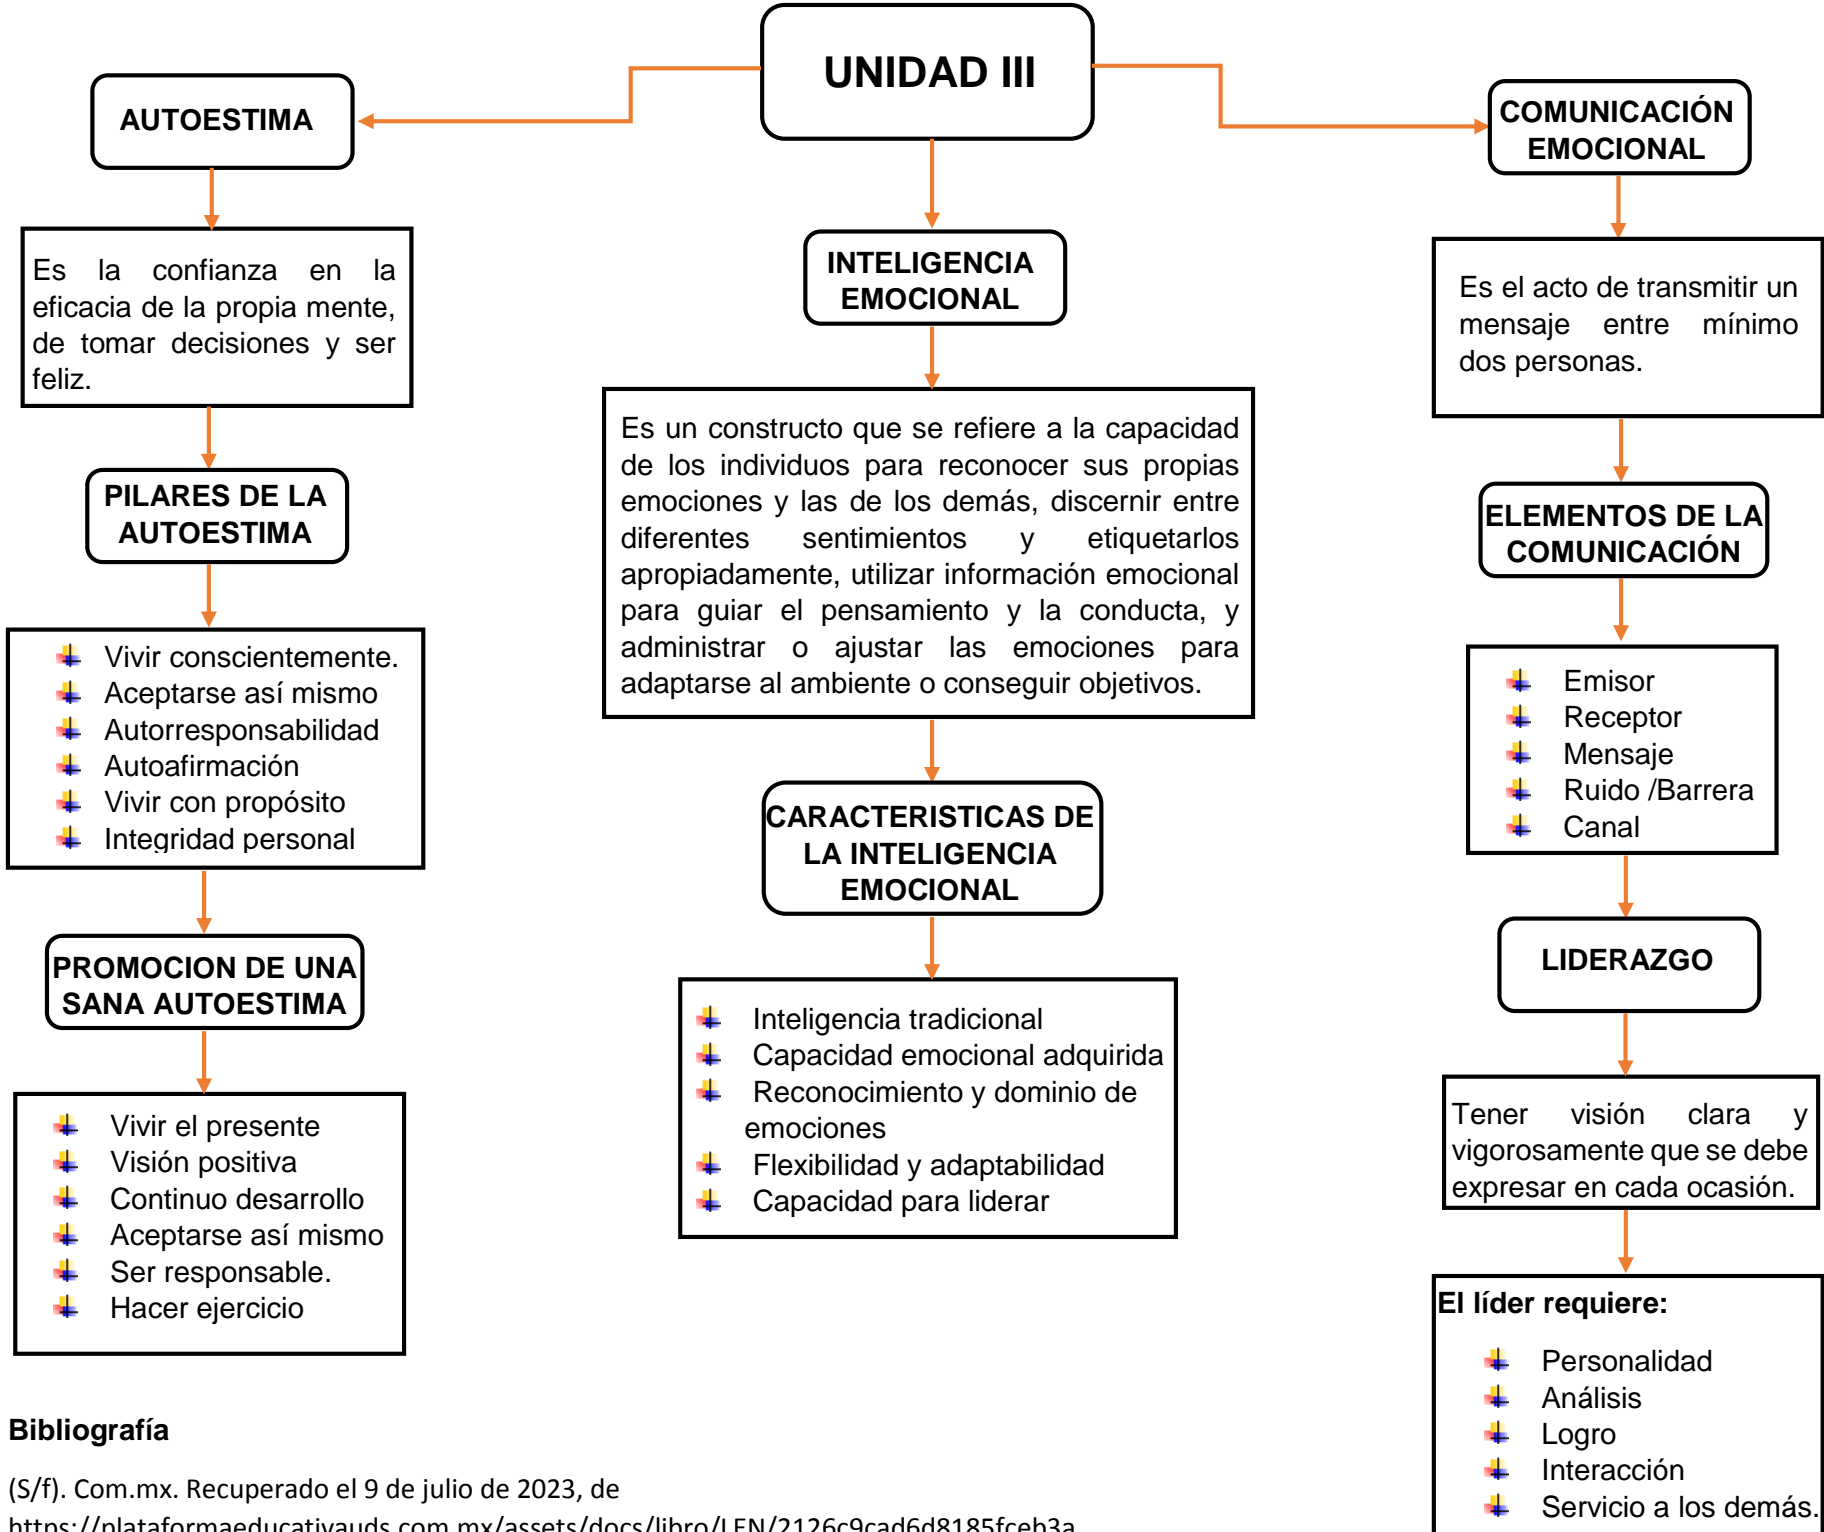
UNIDAD III

AUTOESTIMA

Es la confianza en la eficacia de la propia mente, de tomar decisiones y ser feliz.

PILARES DE LA AUTOESTIMA

- Vivir conscientemente.
- Aceptarse así mismo
- Autorresponsabilidad
- Autoafirmación
- Vivir con propósito
- Integridad personal

PROMOCION DE UNA SANA AUTOESTIMA

- Vivir el presente
- Visión positiva
- Continuo desarrollo
- Aceptarse así mismo
- Ser responsable.
- Hacer ejercicio

INTELIGENCIA EMOCIONAL

Es un constructo que se refiere a la capacidad de los individuos para reconocer sus propias emociones y las de los demás, discernir entre diferentes sentimientos y etiquetarlos apropiadamente, utilizar información emocional para guiar el pensamiento y la conducta, y administrar o ajustar las emociones para adaptarse al ambiente o conseguir objetivos.

CARACTERISTICAS DE LA INTELIGENCIA EMOCIONAL

- Inteligencia tradicional
- Capacidad emocional adquirida
- Reconocimiento y dominio de emociones
- Flexibilidad y adaptabilidad
- Capacidad para liderar

COMUNICACIÓN EMOCIONAL

Es el acto de transmitir un mensaje entre mínimo dos personas.

ELEMENTOS DE LA COMUNICACIÓN

- Emisor
- Receptor
- Mensaje
- Ruido /Barrera
- Canal

LIDERAZGO

Tener visión clara y vigorosamente que se debe expresar en cada ocasión.

El líder requiere:

- Personalidad
- Análisis
- Logro
- Interacción
- Servicio a los demás.

Bibliografía

(S/f). Com.mx. Recuperado el 9 de julio de 2023, de https://plataformaeducativauds.com.mx/assets/docs/libro/LEN/2126c9cad6d8185fceb3a